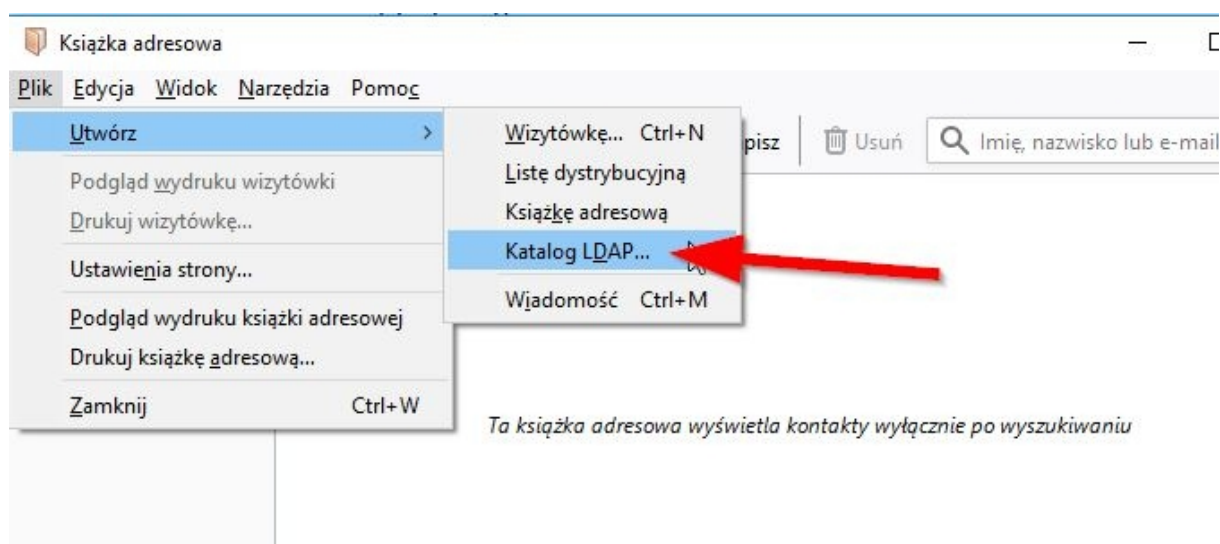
Książka adresowa

Plik Edycja Widok Narzędzia Pomoc

Utwórz

Podgląd wydruku wizytówki
Drukuj wizytówkę...

Ustawienia strony...

Podgląd wydruku książki adresowej
Drukuj książkę adresową...

Zamknij Ctrl+W

Wizytówkę... Ctrl+N
Listę dystrybucyjną
Książkę adresową
Katalog LDAP...

Wiadomość Ctrl+M

pisz

Usuń

Imię, nazwisko lub e-mail

Ta książka adresowa wyświetla kontakty wyłącznie po wyszukiwaniu